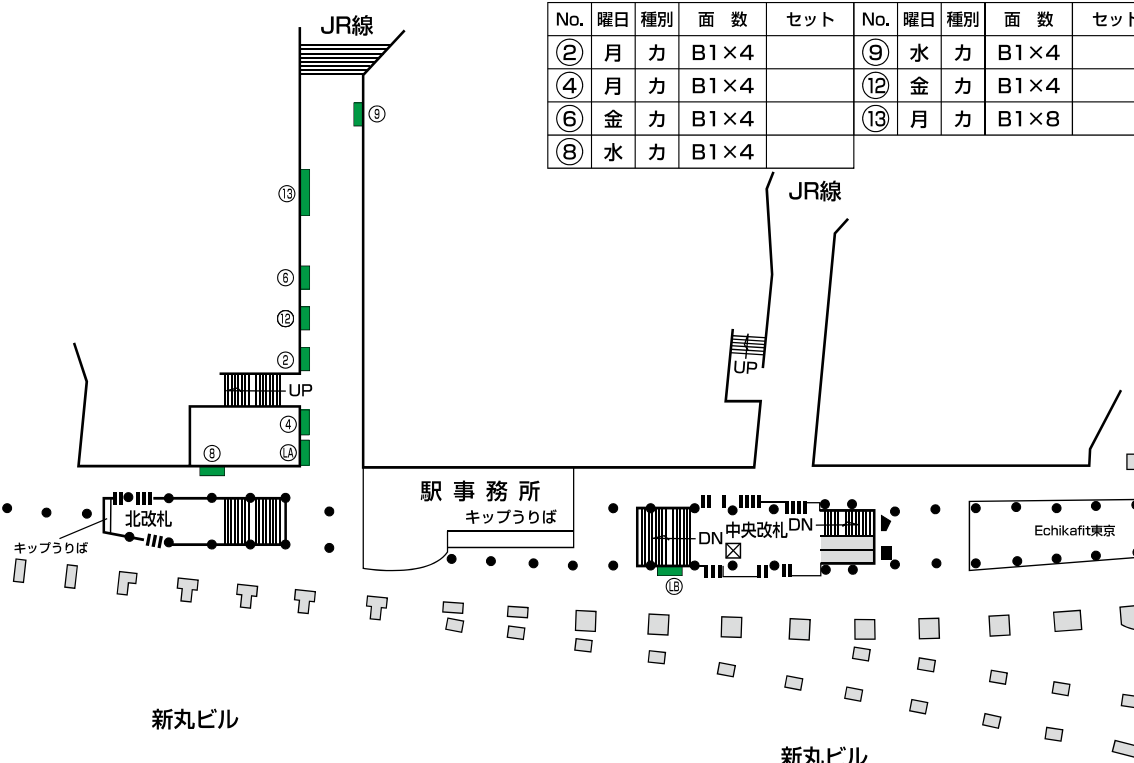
JR線

| No. | 曜日 | 種別 | 面　数 | セット |
|---|---|---|---|---|
| ② | 月 | カ | B1×4 | |
| ④ | 月 | カ | B1×4 | |
| ⑥ | 金 | カ | B1×4 | |
| ⑧ | 水 | カ | B1×4 | |

| No. | 曜日 | 種別 | 面　数 | セット |
|---|---|---|---|---|
| ⑨ | 水 | カ | B1×4 | |
| ⑫ | 金 | カ | B1×4 | |
| ⑬ | 月 | カ | B1×8 | |

⑨
⑬
⑥
⑫
②
UP
④
LA
⑧

JR線
UP

駅事務所
キップうりば

北改札
キップうりば

DN
中央改札
DN
LB

Echikafit東京

新丸ビル

新丸ビル